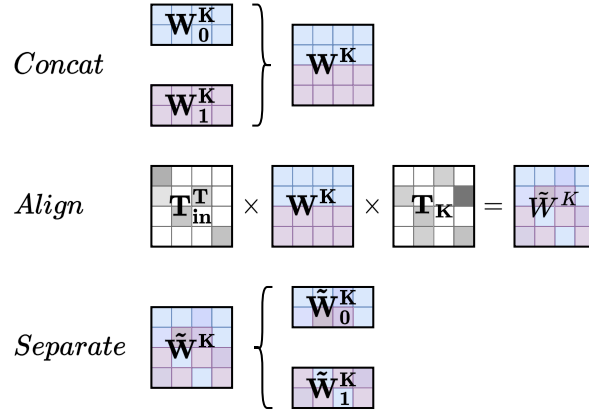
*Concat* $\mathbf{W}_0^{\mathbf{K}}$ $\mathbf{W}_1^{\mathbf{K}}$ $\mathbf{W}^{\mathbf{K}}$

*Align* $\mathbf{T}_{\mathbf{in}}^{\mathbf{T}} \times \mathbf{W}^{\mathbf{K}} \times \mathbf{T}_{\mathbf{K}} = \tilde{W}^{K}$

*Separate* $\tilde{\mathbf{W}}^{\mathbf{K}}$ $\tilde{\mathbf{W}}_0^{\mathbf{K}}$ $\tilde{\mathbf{W}}_1^{\mathbf{K}}$